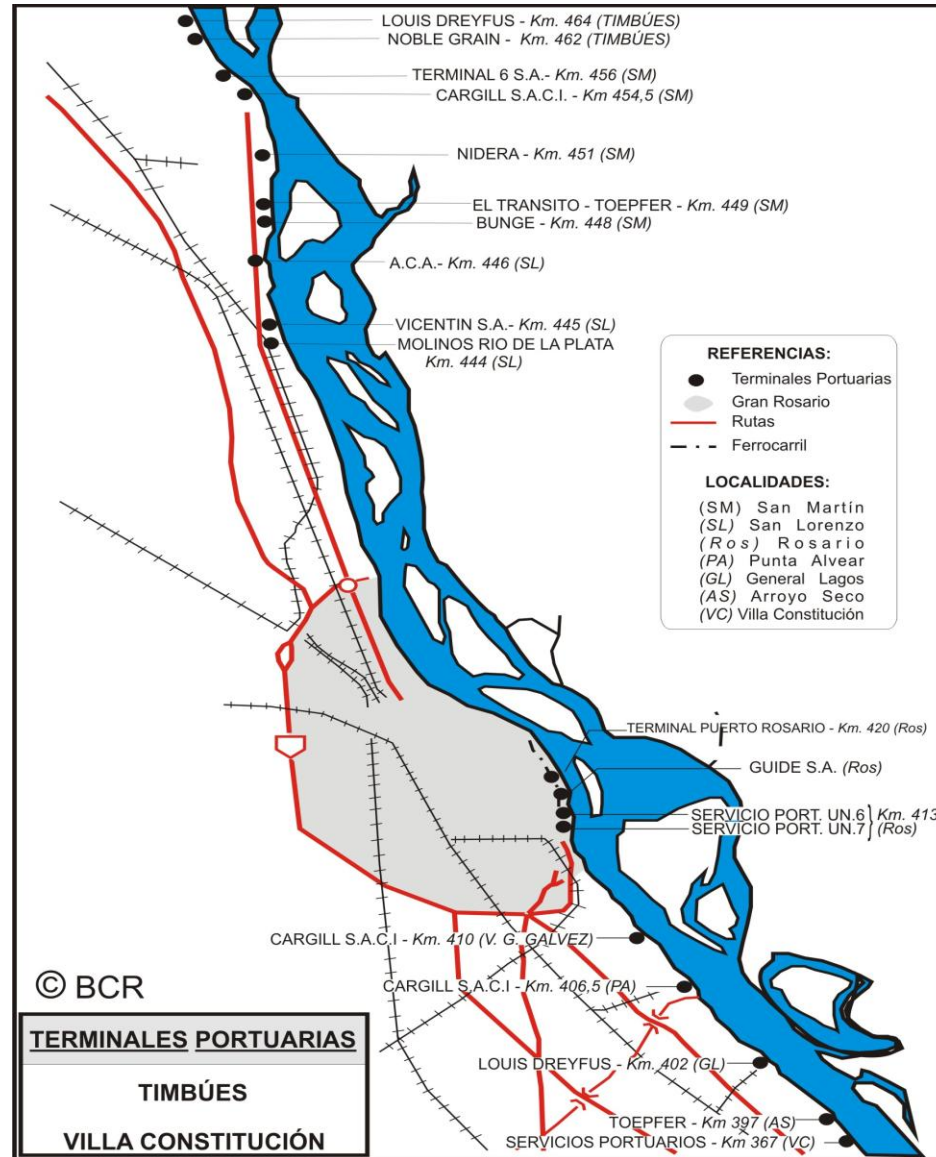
LOUIS DREYFUS - Km. 464 (TIMBÚES)
NOBLE GRAIN - Km. 462 (TIMBÚES)
TERMINAL 6 S.A.- Km. 456 (SM)
CARGILL S.A.C.I. - Km 454,5 (SM)
NIDERA - Km. 451 (SM)
EL TRANSITO - TOEPFER - Km. 449 (SM)
BUNGE - Km. 448 (SM)
A.C.A.- Km. 446 (SL)
VICENTIN S.A.- Km. 445 (SL)
MOLINOS RIO DE LA PLATA Km. 444 (SL)

REFERENCIAS:
Terminales Portuarias
Gran Rosario
Rutas
Ferrocarril

LOCALIDADES:
(SM) San Martín
(SL) San Lorenzo
(Ros) Rosario
(PA) Punta Alvear
(GL) General Lagos
(AS) Arroyo Seco
(VC) Villa Constitución

TERMINAL PUERTO ROSARIO - Km. 420 (Ros)
GUIDE S.A. (Ros)
SERVICIO PORT. UN.6
SERVICIO PORT. UN.7
Km. 413 (Ros)
CARGILL S.A.C.I - Km. 410 (V. G. GALVEZ)
CARGILL S.A.C.I - Km. 406,5 (PA)
LOUIS DREYFUS - Km. 402 (GL)
TOEPFER - Km 397 (AS)
SERVICIOS PORTUARIOS - Km 367 (VC)

© BCR

TERMINALES PORTUARIAS
TIMBÚES
VILLA CONSTITUCIÓN